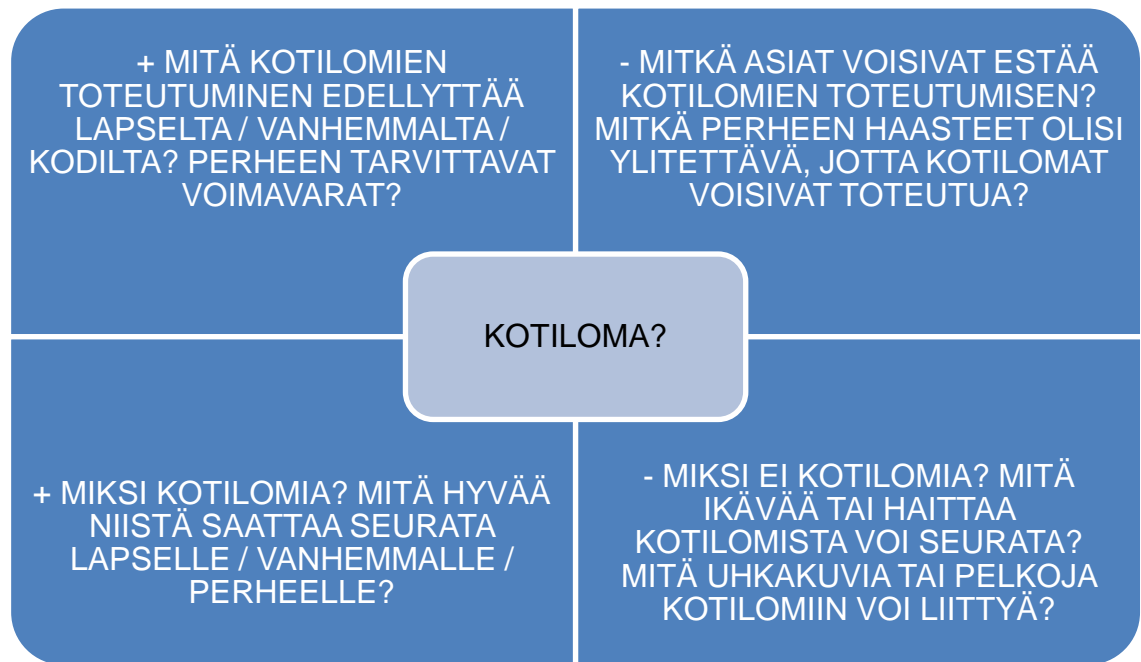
+ MITÄ KOTILOMIEN TOTEUTUMINEN EDELLYTTÄÄ LAPSELTA / VANHEMMALTA / KODILTA? PERHEEN TARVITTAVAT VOIMAVARAT?

- MITKÄ ASIAT VOISIVAT ESTÄÄ KOTILOMIEN TOTEUTUMISEN? MITKÄ PERHEEN HAASTEET OLISI YLITETTÄVÄ, JOTTA KOTILOMAT VOISIVAT TOTEUTUA?

KOTILOMA?

+ MIKSI KOTILOMIA? MITÄ HYVÄÄ NIISTÄ SAATTAA SEURATA LAPSELLE / VANHEMMALLE / PERHEELLE?

- MIKSI EI KOTILOMIA? MITÄ IKÄVÄÄ TAI HAITTAA KOTILOMISTA VOI SEURATA? MITÄ UHKAKUVIA TAI PELKOJA KOTILOMIIN VOI LIITTYÄ?